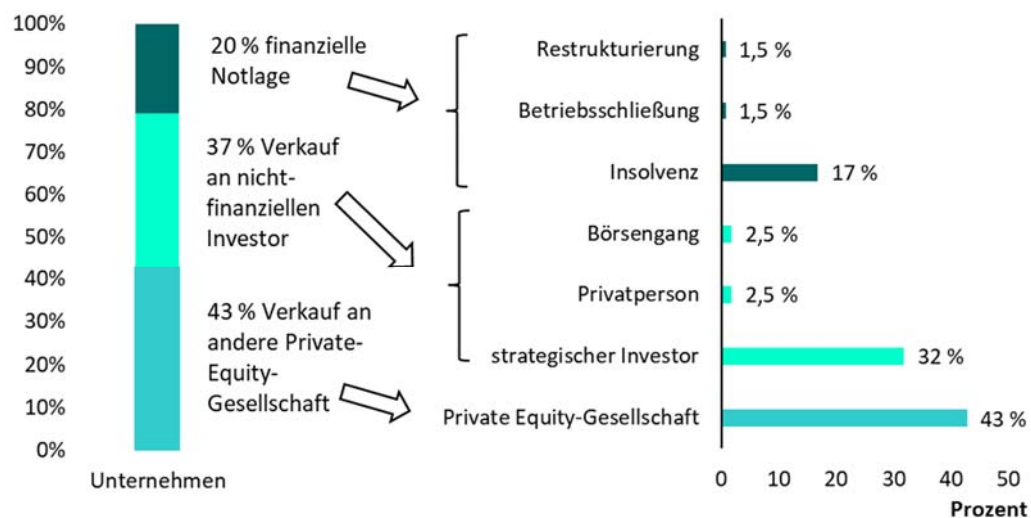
100%
90%
80%
70%
60%
50%
40%
30%
20%
10%
0%

Unternehmen

20 % finanzielle Notlage

37 % Verkauf an nicht-finanziellen Investor

43 % Verkauf an andere Private-Equity-Gesellschaft

Restrukturierung 1,5 %
Betriebsschließung 1,5 %
Insolvenz 17 %
Börsengang 2,5 %
Privatperson 2,5 %
strategischer Investor 32 %
Private Equity-Gesellschaft 43 %

0 10 20 30 40 50
Prozent